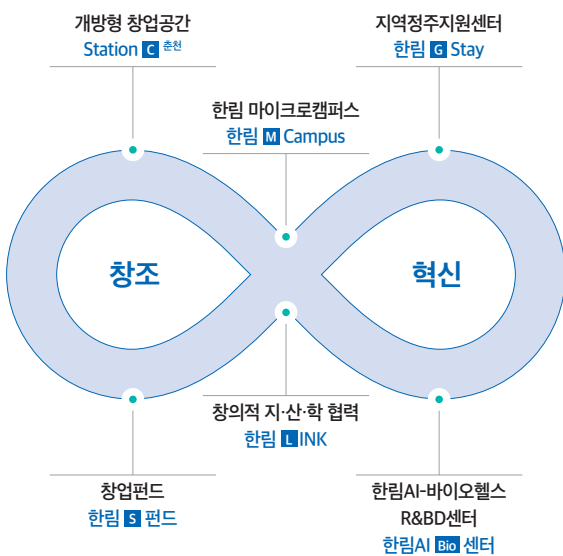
개방형 창업공간
Station C 춘천

지역정주지원센터
한림 G Stay

한림 마이크로캠퍼스
한림 M Campus

창조

혁신

창의적 지·산·학 협력
한림 L INK

창업펀드
한림 S 펀드

한림AI-바이오헬스
R&BD센터
한림AI Bio 센터